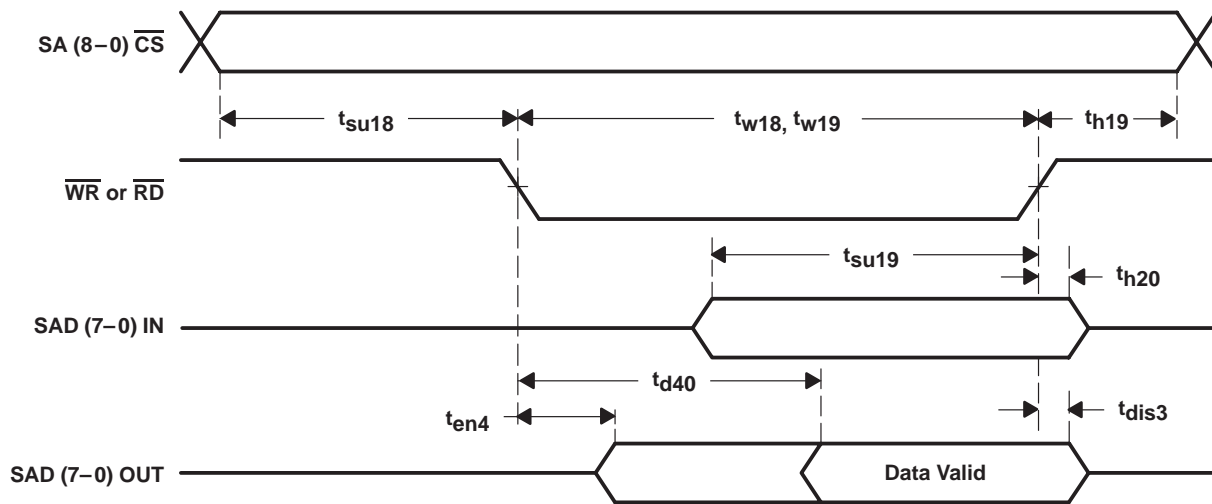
SA (8–0) $\overline{CS}$

$t_{su18}$

$t_{w18}$, $t_{w19}$

$t_{h19}$

$\overline{WR}$ or $\overline{RD}$

$t_{su19}$

$t_{h20}$

SAD (7–0) IN

$t_{d40}$

$t_{en4}$

$t_{dis3}$

SAD (7–0) OUT

Data Valid